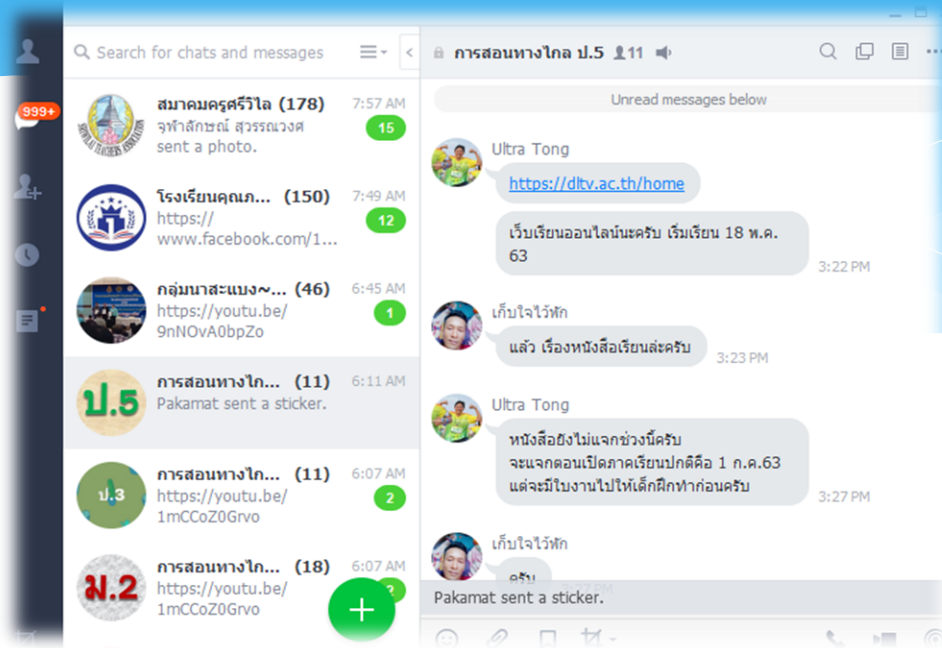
999+

Search for chats and messages

สมาคมครูศรีวิไล (178) 7:57 AM
จุฬาลักษณ์ สุวรรณวงศ sent a photo.
15

โรงเรียนคุณภ... (150) 7:49 AM
https://www.facebook.com/1...
12

กลุ่มนาสะแบง~... (46) 6:45 AM
https://youtu.be/9nNOvA0bpZo
1

ป.5
การสอนทางไก... (11) 6:11 AM
Pakamat sent a sticker.

ป.3
การสอนทางไก... (11) 6:07 AM
https://youtu.be/1mCCoZ0Grvo
2

ม.2
การสอนทางไก... (18) 6:07 AM
https://youtu.be/1mCCoZ0Grvo

การสอนทางไกล ป.5 11

Unread messages below

Ultra Tong
https://dltv.ac.th/home
เว็บเรียนออนไลน์นะครับ เริ่มเรียน 18 พ.ค. 63
3:22 PM

เก็บใจไว้ทัก
แล้ว เรื่องหนังสือเรียนล่ะครับ
3:23 PM

Ultra Tong
หนังสือยังไม่แจกช่วงนี้ครับ
จะแจกตอนเปิดภาคเรียนปกติคือ 1 ก.ค.63
แต่จะมีใบงานไปให้เด็กฝึกทำก่อนครับ
3:27 PM

เก็บใจไว้ทัก
ครับ

Pakamat sent a sticker.